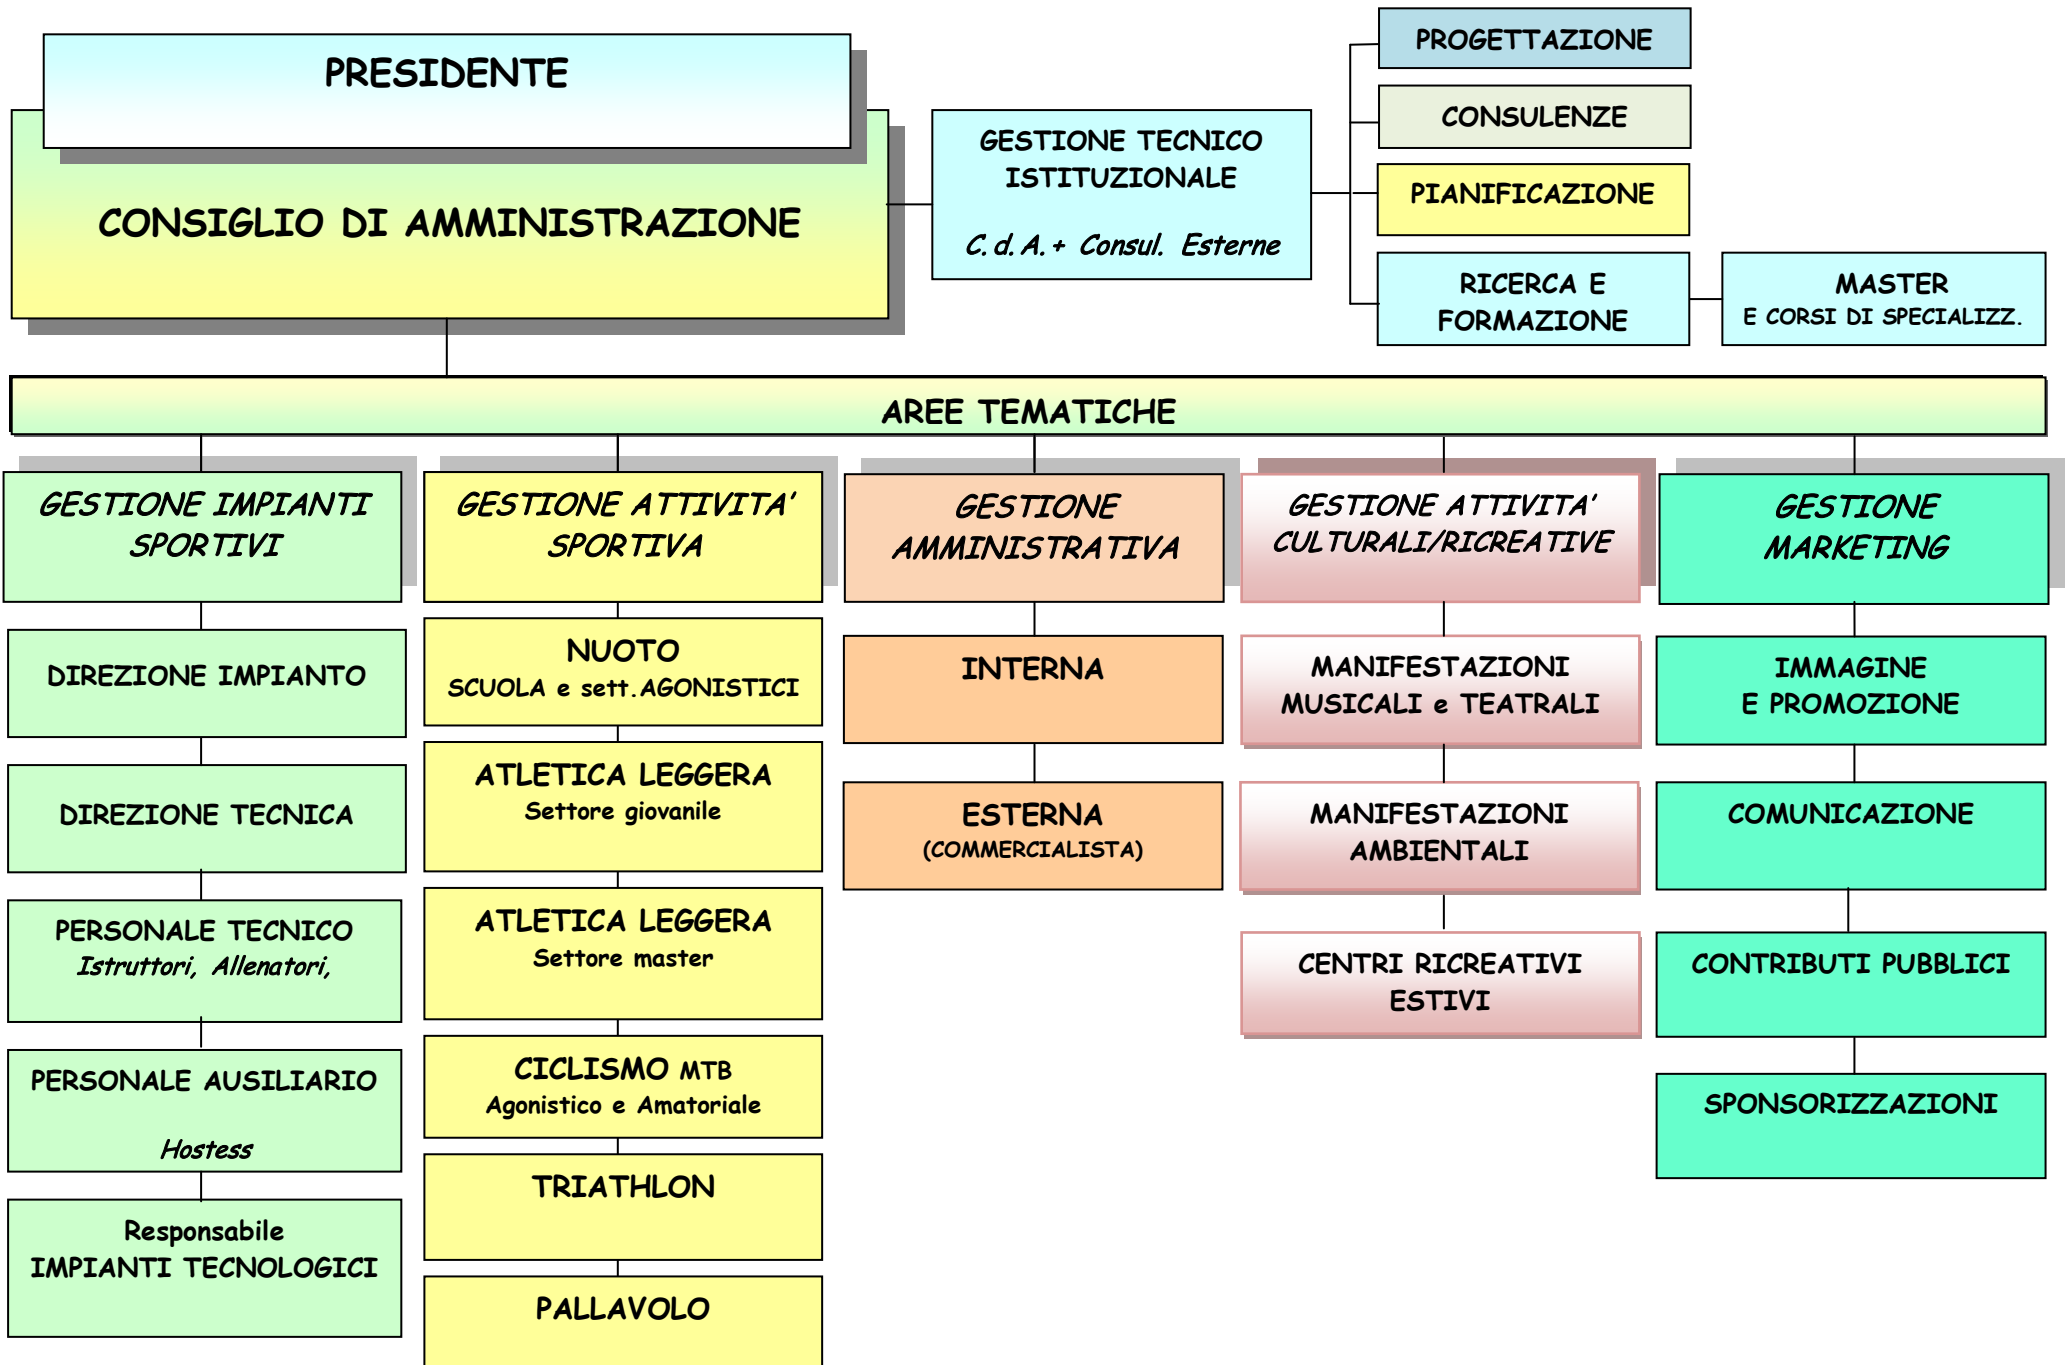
PRESIDENTE

CONSIGLIO DI AMMINISTRAZIONE

GESTIONE TECNICO ISTITUZIONALE

C.d.A.+ Consul. Esterne

PROGETTAZIONE

CONSULENZE

PIANIFICAZIONE

RICERCA E FORMAZIONE

MASTER
E CORSI DI SPECIALIZZ.

AREE TEMATICHE

GESTIONE IMPIANTI SPORTIVI

DIREZIONE IMPIANTO

DIREZIONE TECNICA

PERSONALE TECNICO
Istruttori, Allenatori,

PERSONALE AUSILIARIO
Hostess

Responsabile
IMPIANTI TECNOLOGICI

GESTIONE ATTIVITA' SPORTIVA

NUOTO
SCUOLA e sett.AGONISTICI

ATLETICA LEGGERA
Settore giovanile

ATLETICA LEGGERA
Settore master

CICLISMO MTB
Agonistico e Amatoriale

TRIATHLON

PALLAVOLO

GESTIONE AMMINISTRATIVA

INTERNA

ESTERNA
(COMMERCIALISTA)

GESTIONE ATTIVITA' CULTURALI/RICREATIVE

MANIFESTAZIONI MUSICALI e TEATRALI

MANIFESTAZIONI AMBIENTALI

CENTRI RICREATIVI ESTIVI

GESTIONE MARKETING

IMMAGINE
E PROMOZIONE

COMUNICAZIONE

CONTRIBUTI PUBBLICI

SPONSORIZZAZIONI